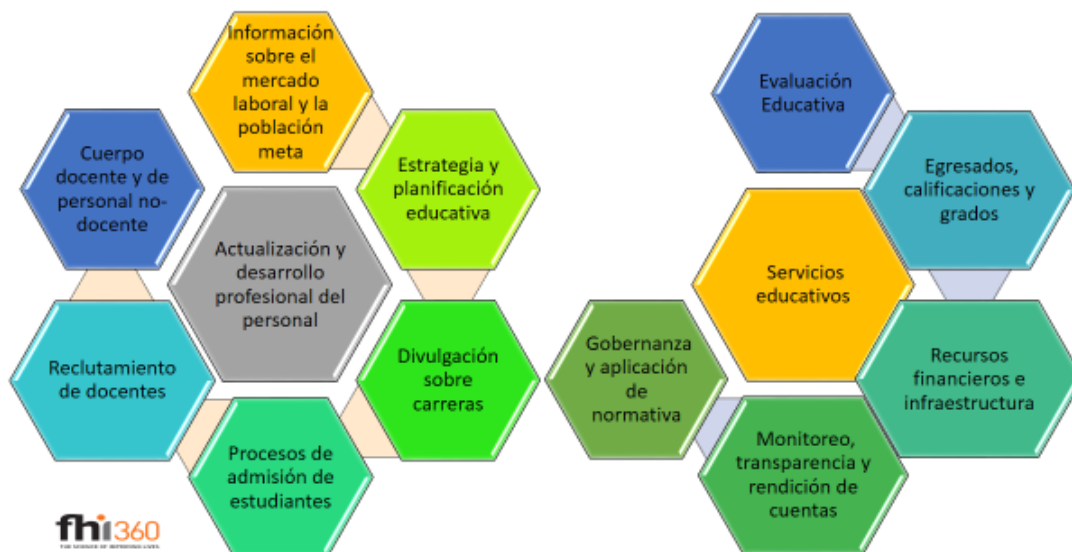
Información sobre el mercado laboral y la población meta

Cuerpo docente y de personal no-docente

Estrategia y planificación educativa

Actualización y desarrollo profesional del personal

Reclutamiento de docentes

Divulgación sobre carreras

Procesos de admisión de estudiantes

fhi360
THE SCIENCE OF IMPROVING LIVES

Evaluación Educativa

Egresados, calificaciones y grados

Servicios educativos

Gobernanza y aplicación de normativa

Recursos financieros e infraestructura

Monitoreo, transparencia y rendición de cuentas